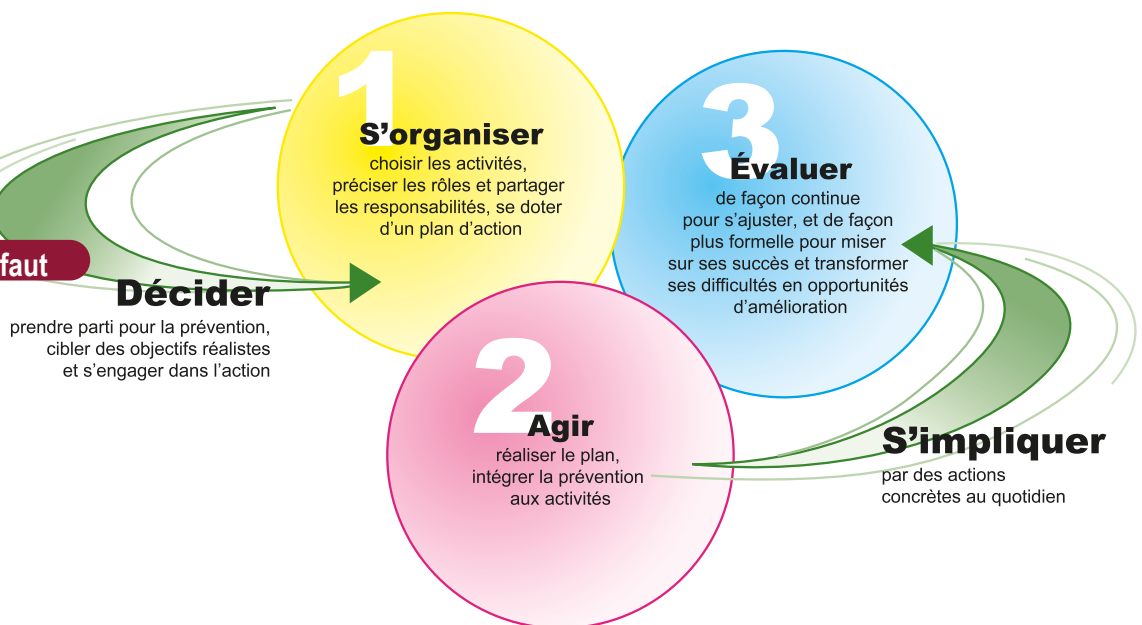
faut

Décider
prendre parti pour la prévention, cibler des objectifs réalistes et s'engager dans l'action

1
S'organiser
choisir les activités, préciser les rôles et partager les responsabilités, se doter d'un plan d'action

2
Agir
réaliser le plan, intégrer la prévention aux activités

3
Évaluer
de façon continue pour s'ajuster, et de façon plus formelle pour miser sur ses succès et transformer ses difficultés en opportunités d'amélioration

S'impliquer
par des actions concrètes au quotidien